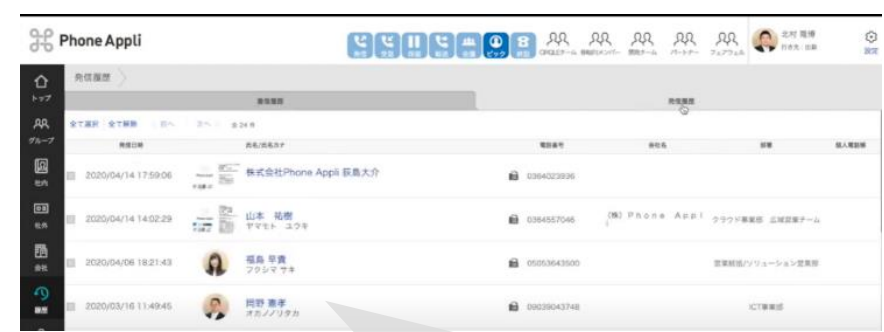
Phone Appli

北村 陽輝

トップ
グループ
社内
社外
会社
履歴

発信履歴

着信履歴
発信履歴

全て選択 全て解除 全24件

発信日時
氏名/氏名カナ
電話番号
会社名
部署
個人電話帳

2020/04/14 17:59:06
株式会社Phone Appli 荻島大介
0364023936

2020/04/14 14:02:29
山本 祐樹
ヤマモト ユウキ
0364557046
(株) Phone Appli
クラウド事業部 北城営業チーム

2020/04/06 18:21:43
福島 早貴
フクシマ サキ
05053643500
営業統括/ソリューション営業部

2020/03/16 11:49:45
岡野 恵孝
オカノノリタカ
09039043748
ICT事業部